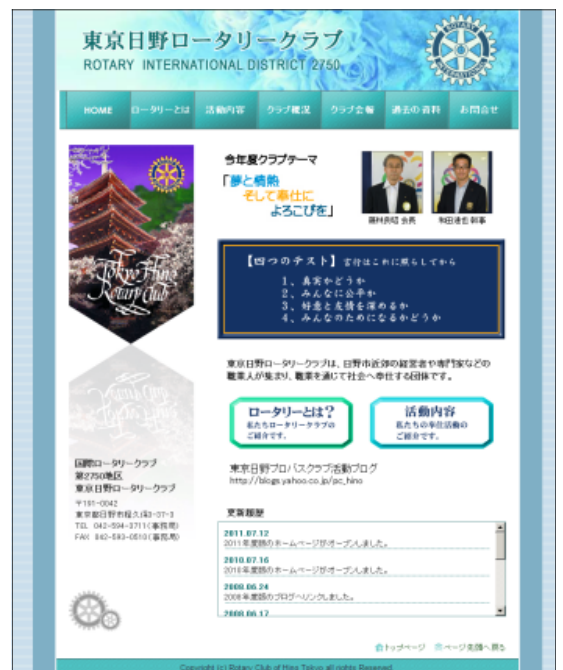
東京日野ロータリークラブ
ROTARY INTERNATIONAL DISTRICT 2750

HOME ロータリーとは 活動内容 クラブ概況 クラブ会報 過去の資料 お問合せ

Tokyo Hino Rotary Club

今年度クラブテーマ
「夢と情熱 そして奉仕に よろこびを」

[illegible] 会長 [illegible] 幹事

【四つのテスト】言行はこれに照らしてから
1、真実かどうか
2、みんなに公平か
3、好意と友情を深めるか
4、みんなのためになるかどうか

東京日野ロータリークラブは、日野市近郊の経営者や専門家などの職業人が集まり、職業を通じて社会へ奉仕する団体です。

ロータリーとは？
私たちロータリークラブのご紹介です。

活動内容
私たちの奉仕活動のご紹介です。

東京日野プロバスクラブ活動ブログ
http://blogs.yahoo.co.jp/pc_hino

国際ロータリークラブ
第2750地区
東京日野ロータリークラブ
〒191-0042
東京都日野市程久保3-37-3
TEL 042-594-3711(事務局)
FAX 042-593-0510(事務局)

更新履歴
2011.07.12
2011年度版のホームページがオープンしました。
2010.07.16
2010年度版のホームページがオープンしました。
2008.06.24
2008年度版のブログへリンクしました。
2008.06.17

トップページ ページ先頭へ戻る

Copyright (c) Rotary Club of Hino Tokyo all rights Reserved.